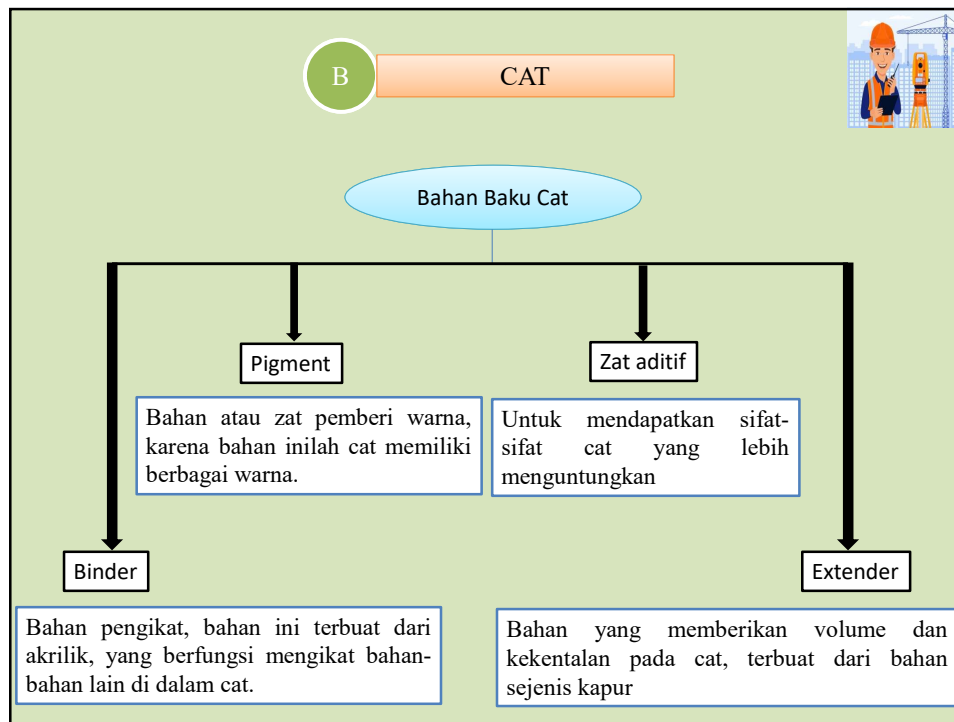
B

CAT

Bahan Baku Cat

Pigment

Bahan atau zat pemberi warna, karena bahan inilah cat memiliki berbagai warna.

Zat aditif

Untuk mendapatkan sifat-sifat cat yang lebih menguntungkan

Binder

Bahan pengikat, bahan ini terbuat dari akrilik, yang berfungsi mengikat bahan-bahan lain di dalam cat.

Extender

Bahan yang memberikan volume dan kekentalan pada cat, terbuat dari bahan sejenis kapur